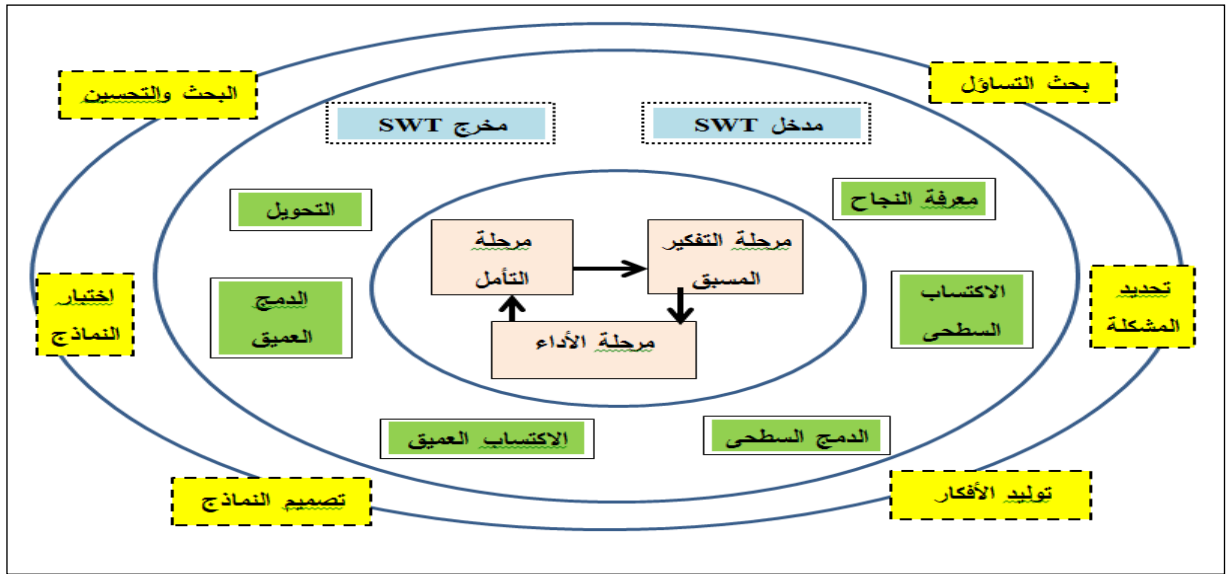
البحث والتحسين

بحث التساؤل

مخرج SWT

مدخل SWT

التحويل

معرفة النجاح

مرحلة التأمل

مرحلة التفكير المسبق

الدمج العميق

مرحلة الأداء

الاكتساب السطحى

اختيار النماذج

تحديد المشكلة

الاكتساب العميق

الدمج السطحى

تصميم النماذج

توليد الأفكار